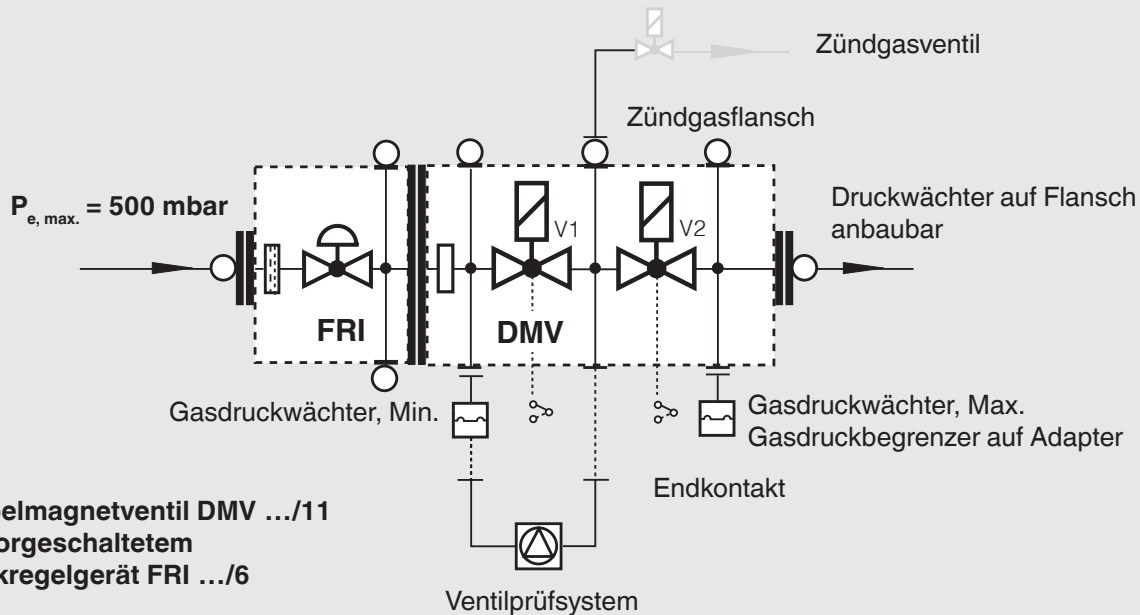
Zündgasventil

Zündgasflansch

$P_{e, max.}$ = 500 mbar

V1

V2

Druckwächter auf Flansch anbaubar

FRI

DMV

Gasdruckwächter, Min.

Gasdruckwächter, Max.
Gasdruckbegrenzer auf Adapter

Endkontakt

elmagnetventil DMV …/11
orgeschaltetem
kregelgerät FRI …/6

Ventilprüfsystem